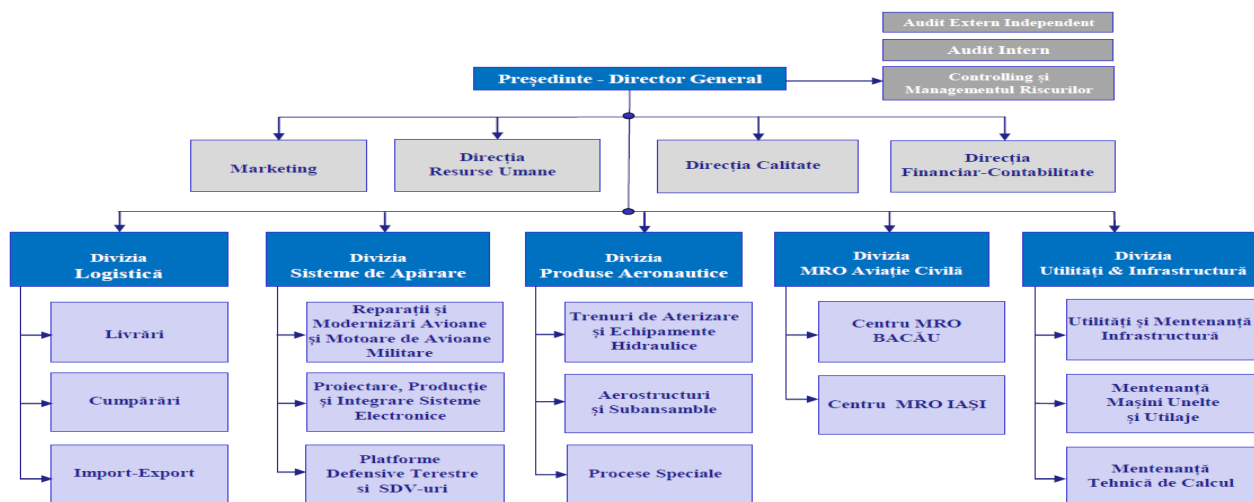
Audit Extern Independent

Audit Intern

Controlling şi Managementul Riscurilor

Preşedinte - Director General

Marketing

Direcţia Resurse Umane

Direcţia Calitate

Direcţia Financiar-Contabilitate

Divizia Logistică

Livrări

Cumpărări

Import-Export

Divizia Sisteme de Apărare

Reparaţii şi Modernizări Avioane şi Motoare de Avioane Militare

Proiectare, Producţie şi Integrare Sisteme Electronice

Platforme Defensive Terestre si SDV-uri

Divizia Produse Aeronautice

Trenuri de Aterizare şi Echipamente Hidraulice

Aerostructuri şi Subansamble

Procese Speciale

Divizia MRO Aviaţie Civilă

Centru MRO BACĂU

Centru MRO IAŞI

Divizia Utilităţi & Infrastructură

Utilităţi şi Mentenanţă Infrastructură

Mentenanţă Maşini Unelte şi Utilaje

Mentenanţă Tehnică de Calcul